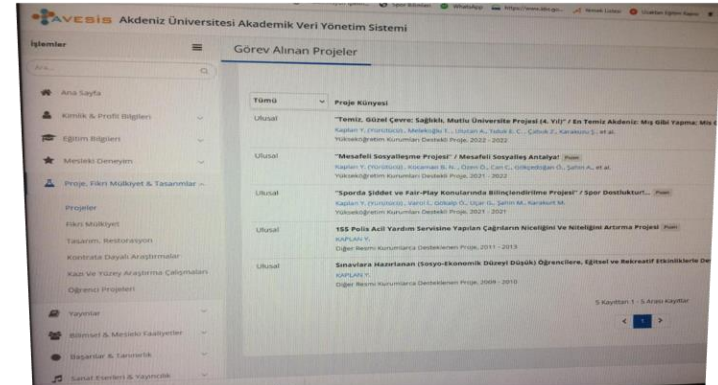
AVESIS Akdeniz Üniversitesi Akademik Veri Yönetim Sistemi

İşlemler

Ara...

Ana Sayfa

Kimlik & Profil Bilgileri

Eğitim Bilgileri

Mesleki Deneyim

Proje, Fikri Mülkiyet & Tasarımlar

Projeler

Fikri Mülkiyet

Tasarım, Restorasyon

Kontrata Dayalı Araştırmalar

Kazı ve Yüzey Araştırma Çalışmaları

Öğrenci Projeleri

Yayınlar

Bilimsel & Mesleki Faaliyetler

Başarılar & Tanınırlık

Sanat Eserleri & Yayıncılık

Görev Alınan Projeler

| Tümü | Proje Künyesi |
|---|---|
| Ulusal | "Temiz, Güzel Çevre; Sağlıklı, Mutlu Üniversite Projesi (4. Yıl)" / En Temiz Akdeniz: Mış Gibi Yapma: Mis G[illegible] Kaplan Y. (Yürütücü), Melekoğlu T., Ulutaş A., Tokat E. C., Çobuk Z., Karakuzu Ş., et al. Yükseköğretim Kurumları Destekli Proje, 2022 - 2022 |
| Ulusal | "Mesafeli Sosyalleşme Projesi" / Mesafeli Sosyalleş Antalya! Kaplan Y. (Yürütücü), Kocaman B. N., Özen G., Can C., Gökpeduğan Ö., Şahin A., et al. Yükseköğretim Kurumları Destekli Proje, 2021 - 2022 |
| Ulusal | "Sporda Şiddet ve Fair-Play Konularında Bilinçlendirilme Projesi" / Spor Dostluktur!... Kaplan Y. (Yürütücü), Varol İ., Gökalp Ö., Uçar G., Şahin M., Karakurt M. Yükseköğretim Kurumları Destekli Proje, 2021 - 2021 |
| Ulusal | 155 Polis Acil Yardım Servisine Yapılan Çağrıların Niceliğini ve Niteliğini Artırma Projesi KAPLAN Y. Diğer Resmi Kurumlarca Desteklenen Proje, 2011 - 2013 |
| Ulusal | Sınavlara Hazırlanan (Sosyo-Ekonomik Düzeyi Düşük) Öğrencilere, Eğitsel ve Rekreatif Etkinliklerle De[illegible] KAPLAN Y. Diğer Resmi Kurumlarca Desteklenen Proje, 2009 - 2010 |

5 Kayıttan 1 - 5 Arası Kayıtlar

< 1 >